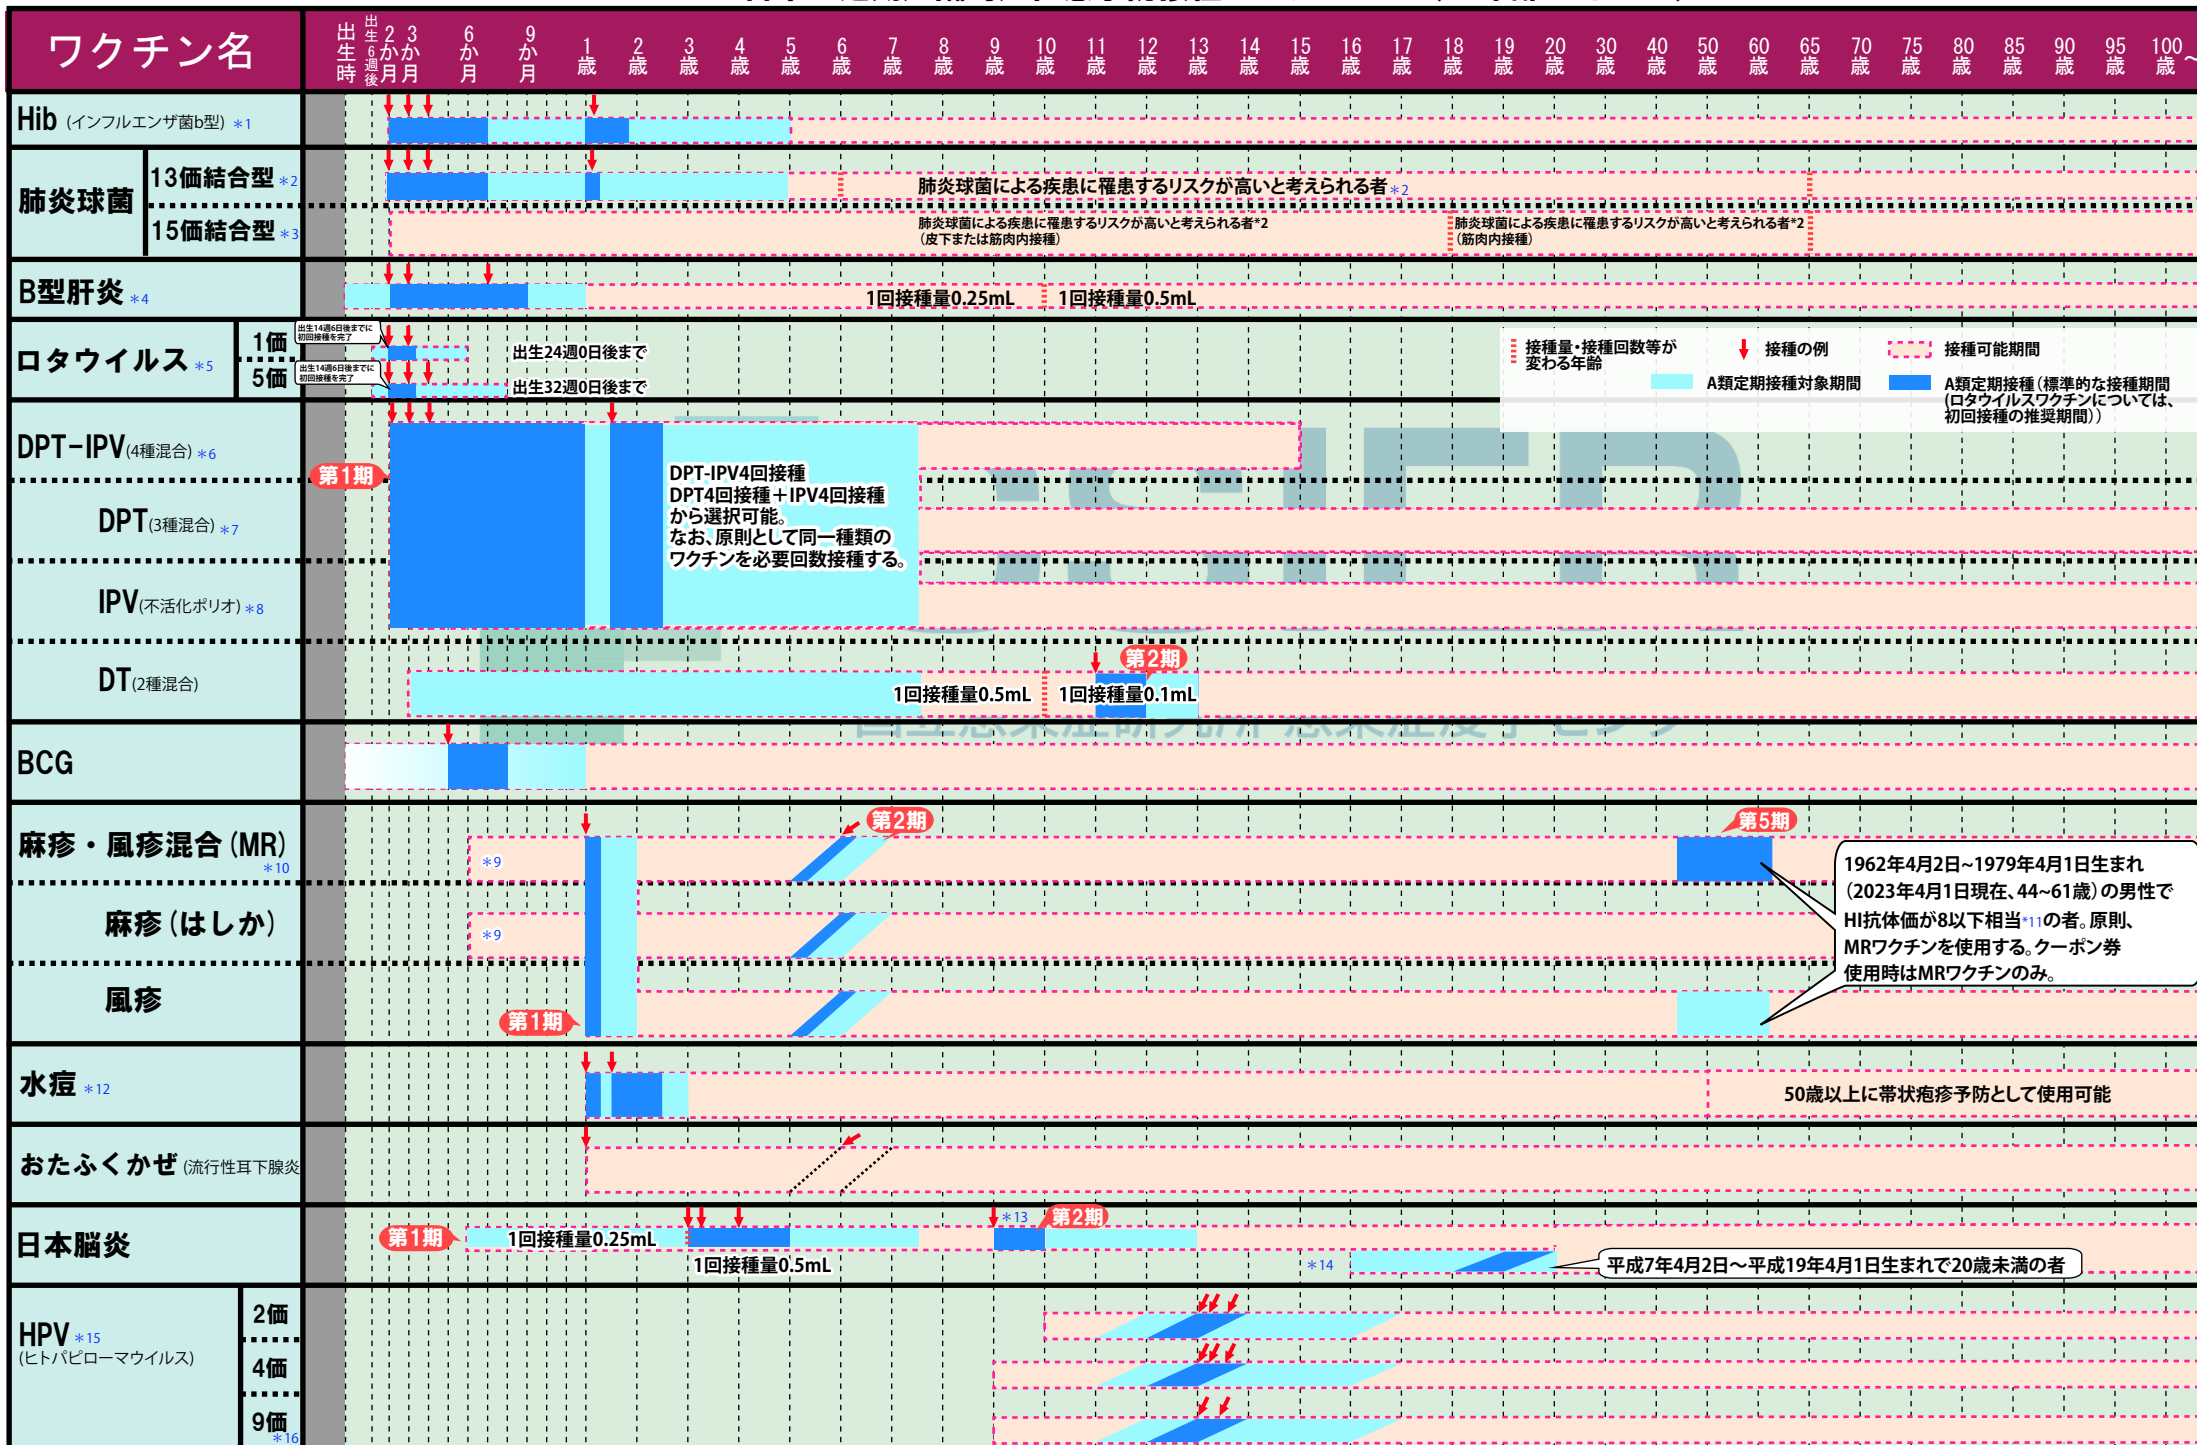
| ワクチン名 | 出生時 | 出生6週後 | 2か月 | 3か月 | 6か月 | 9か月 | 1歳 | 2歳 | 3歳 | 4歳 | 5歳 | 6歳 | 7歳 | 8歳 | 9歳 | 10歳 | 11歳 | 12歳 | 13歳 | 14歳 | 15歳 | 16歳 | 17歳 | 18歳 | 19歳 | 20歳 | 30歳 | 40歳 | 50歳 | 60歳 | 65歳 | 70歳 | 75歳 | 80歳 | 85歳 | 90歳 | 95歳 | 100歳 |
|---|---|---|---|---|---|---|---|---|---|---|---|---|---|---|---|---|---|---|---|---|---|---|---|---|---|---|---|---|---|---|---|---|---|---|---|---|---|---|

Hib (インフルエンザ菌b型) ＊1

肺炎球菌 13価結合型 ＊2
肺炎球菌による疾患に罹患するリスクが高いと考えられる者＊2

15価結合型 ＊3
肺炎球菌による疾患に罹患するリスクが高いと考えられる者*2 (皮下または筋肉内接種)
肺炎球菌による疾患に罹患するリスクが高いと考えられる者*2 (筋肉内接種)

B型肝炎 ＊4
1回接種量0.25mL 1回接種量0.5mL

ロタウイルス ＊5
1価 出生14週6日後までに初回接種を完了 出生24週0日後まで
5価 出生14週6日後までに初回接種を完了 出生32週0日後まで

接種量・接種回数等が変わる年齢
接種の例
接種可能期間
A類定期接種対象期間
A類定期接種（標準的な接種期間（ロタウイルスワクチンについては、初回接種の推奨期間））

DPT-IPV(4種混合) ＊6
第1期
DPT(3種混合) ＊7
IPV(不活化ポリオ) ＊8
DPT-IPV4回接種
DPT4回接種＋IPV4回接種
から選択可能。
なお、原則として同一種類のワクチンを必要回数接種する。

DT(2種混合)
第2期
1回接種量0.5mL 1回接種量0.1mL

BCG

麻疹・風疹混合(MR) ＊10
＊9
第2期
第5期
麻疹(はしか)
＊9
風疹
第1期
1962年4月2日~1979年4月1日生まれ（2023年4月1日現在、44~61歳）の男性でHI抗体価が8以下相当＊11の者。原則、MRワクチンを使用する。クーポン券使用時はMRワクチンのみ。

水痘 ＊12
50歳以上に帯状疱疹予防として使用可能

おたふくかぜ (流行性耳下腺炎)

日本脳炎
第1期
1回接種量0.25mL
1回接種量0.5mL
＊13
第2期
＊14
平成7年4月2日～平成19年4月1日生まれで20歳未満の者

HPV ＊15
(ヒトパピローマウイルス)
2価
4価
9価
＊16